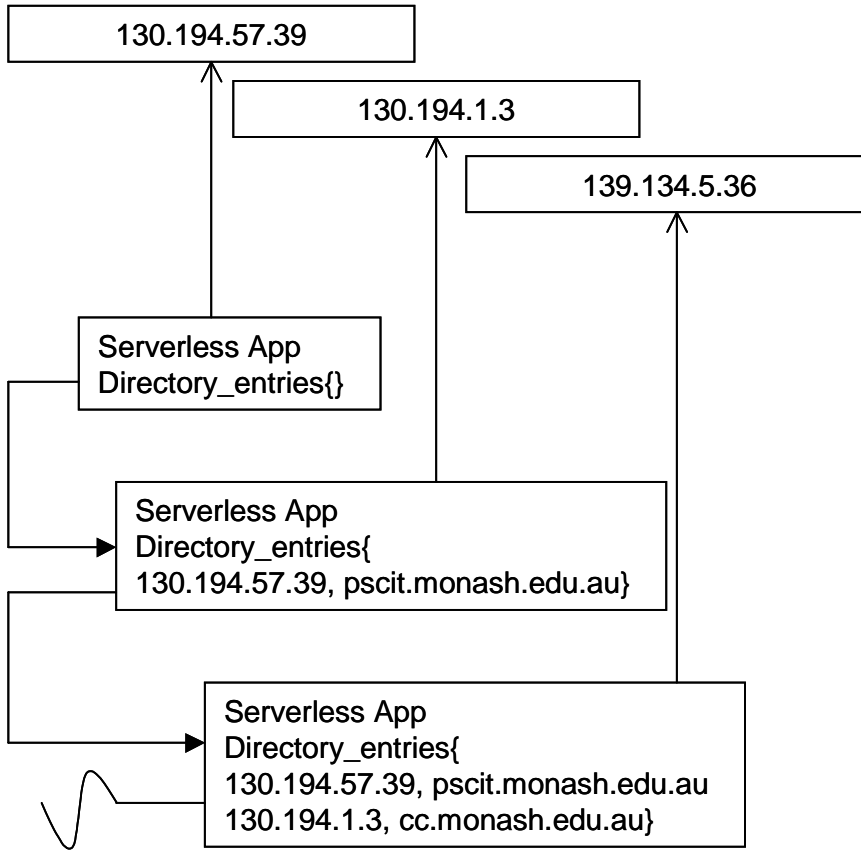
130.194.57.39

130.194.1.3

139.134.5.36

Serverless App
Directory_entries{}

Serverless App
Directory_entries{
130.194.57.39, pscit.monash.edu.au}

Serverless App
Directory_entries{
130.194.57.39, pscit.monash.edu.au
130.194.1.3, cc.monash.edu.au}